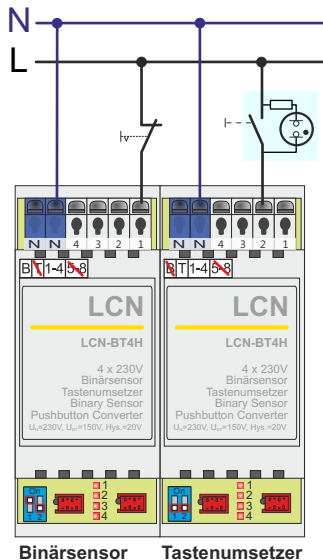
N
L

N N 4 3 2 1
B T 1-4 5-8
LCN
LCN-BT4H
4 x 230V
Binärsensor
Tastenumsetzer
Binary Sensor
Pushbutton Converter
$U_H$=230V, $U_{LO}$=150V, Hys.≈20V
On
1 2
1
2
3
4

N N 4 3 2 1
B T 1-4 5-8
LCN
LCN-BT4H
4 x 230V
Binärsensor
Tastenumsetzer
Binary Sensor
Pushbutton Converter
$U_H$=230V, $U_{LO}$=150V, Hys.≈20V
On
1 2
1
2
3
4

Binärsensor
Tastenumsetzer